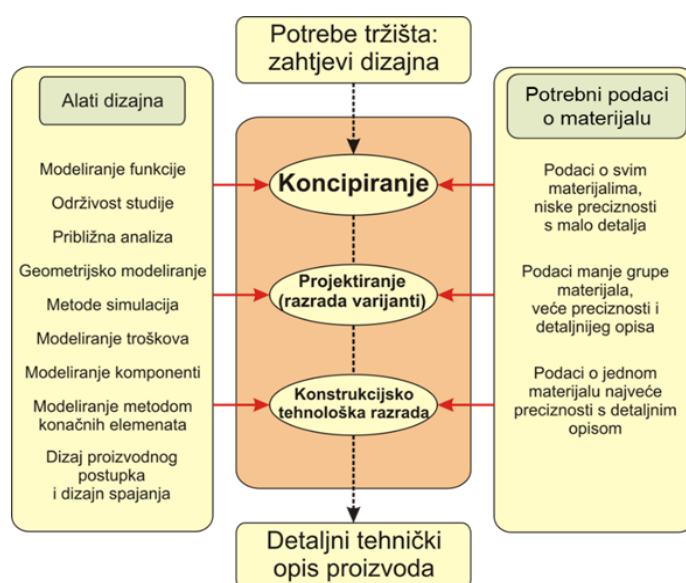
Potrebe tržišta: zahtjevi dizajna

Alati dizajna

Modeliranje funkcije

Održivost studije

Približna analiza

Geometrijsko modeliranje

Metode simulacija

Modeliranje troškova

Modeliranje komponenti

Modeliranje metodom konačnih elemenata

Dizaj proizvodnog postupka i dizajn spajanja

Koncipiranje

Projektiranje (razrada varijanti)

Konstrukcijsko tehnološka razrada

Potrebni podaci o materijalu

Podaci o svim materijalima, niske preciznosti s malo detalja

Podaci manje grupe materijala, veće preciznosti i detaljnijeg opisa

Podaci o jednom materijalu najveće preciznosti s detaljnim opisom

Detaljni tehnički opis proizvoda